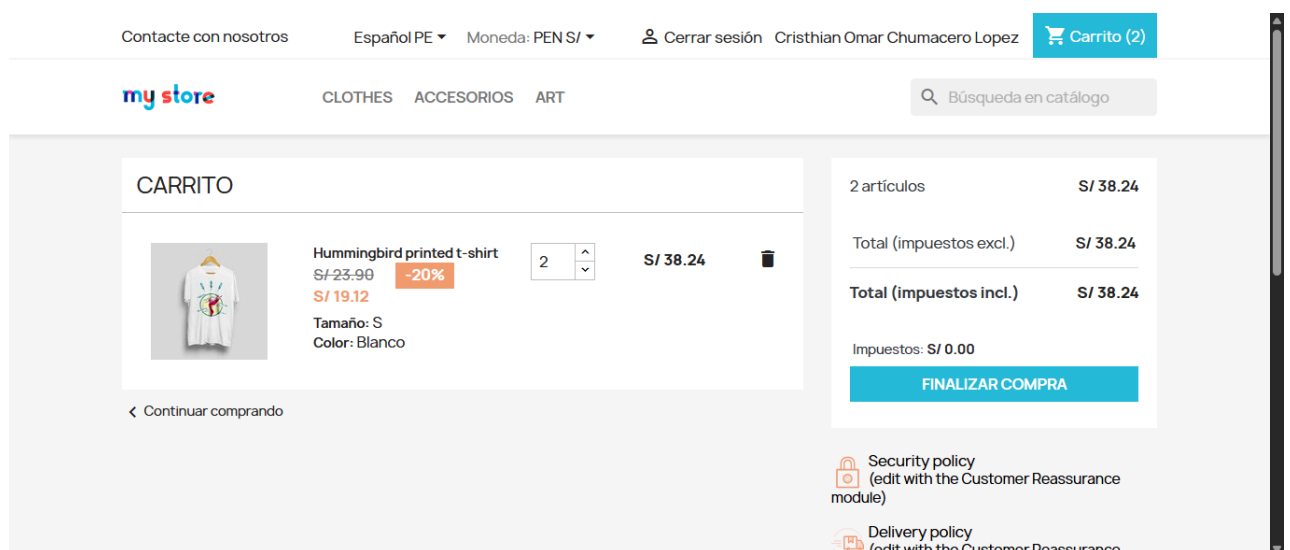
Contacte con nosotros Español PE Moneda: PEN S/ Cerrar sesión Cristhian Omar Chumacero Lopez Carrito (2)

my store CLOTHES ACCESORIOS ART Búsqueda en catálogo

CARRITO

Hummingbird printed t-shirt
S/ 23.90 -20%
S/ 19.12
Tamaño: S
Color: Blanco

2

S/ 38.24

Continuar comprando

2 artículos S/ 38.24

Total (impuestos excl.) S/ 38.24

Total (impuestos incl.) S/ 38.24

Impuestos: S/ 0.00

FINALIZAR COMPRA

Security policy
(edit with the Customer Reassurance module)

Delivery policy
(edit with the Customer Reassurance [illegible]